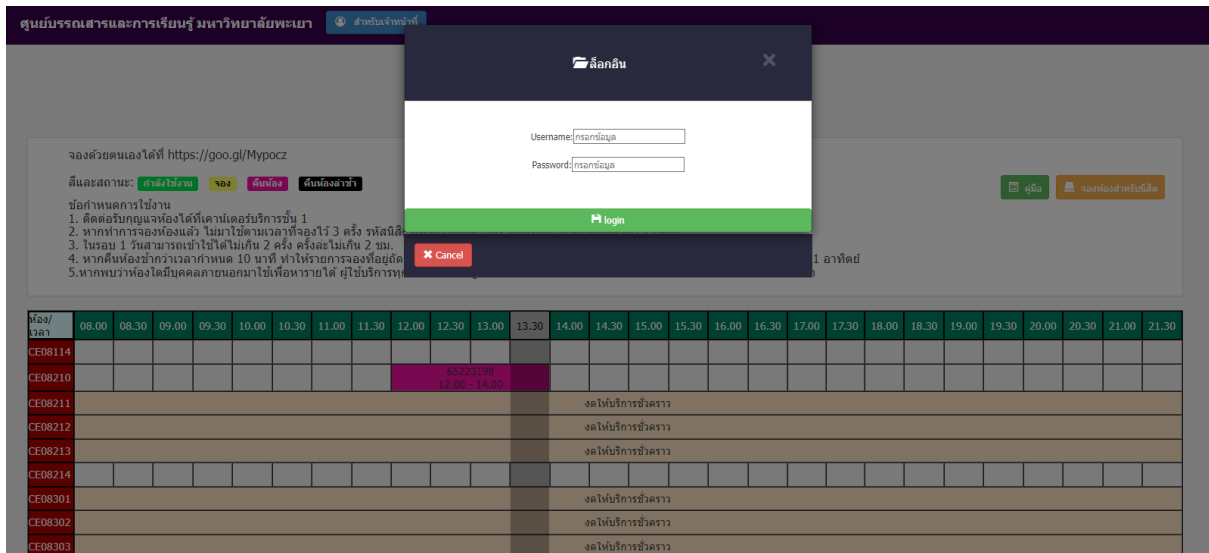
ศูนย์บรรณสารและการเรียนรู้ มหาวิทยาลัยพะเยา สำหรับเจ้าหน้าที่

ล็อกอิน ×

Username: กรอกข้อมูล

Password: กรอกข้อมูล

login

Cancel

จองด้วยตนเองได้ที่ https://goo.gl/Mypocz

สีและสถานะ: กำลังใช้งาน จอง คืนห้อง คืนห้องล่าช้า

ข้อกำหนดการใช้งาน
1. ติดต่อรับกุญแจห้องได้ที่เคาน์เตอร์บริการชั้น 1
2. หากทำการจองห้องแล้ว ไม่มาใช้ตามเวลาที่จองไว้ 3 ครั้ง รหัสนิสิ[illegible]
3. ในรอบ 1 วันสามารถเข้าใช้ได้ไม่เกิน 2 ครั้ง ครั้งละไม่เกิน 2 ชม.
4. หากคืนห้องช้ากว่าเวลากำหนด 10 นาที ทำให้รายการจองที่อยู่ถัด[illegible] 1 อาทิตย์
5.หากพบว่าห้องใดมีบุคคลภายนอกมาใช้เพื่อหารายได้ ผู้ใช้บริการทุ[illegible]

คู่มือ จองห้องสำหรับนิสิต

| ห้อง/เวลา | 08.00 | 08.30 | 09.00 | 09.30 | 10.00 | 10.30 | 11.00 | 11.30 | 12.00 | 12.30 | 13.00 | 13.30 | 14.00 | 14.30 | 15.00 | 15.30 | 16.00 | 16.30 | 17.00 | 17.30 | 18.00 | 18.30 | 19.00 | 19.30 | 20.00 | 20.30 | 21.00 | 21.30 |
|---|---|---|---|---|---|---|---|---|---|---|---|---|---|---|---|---|---|---|---|---|---|---|---|---|---|---|---|---|
| CE08114 | | | | | | | | | | | | | | | | | | | | | | | | | | | | |
| CE08210 | | | | | | | | | 65223198 12.00 - 14.00 | | | | | | | | | | | | | | | | | | | |
| CE08211 | งดให้บริการชั่วคราว | | | | | | | | | | | | | | | | | | | | | | | | | | | |
| CE08212 | งดให้บริการชั่วคราว | | | | | | | | | | | | | | | | | | | | | | | | | | | |
| CE08213 | งดให้บริการชั่วคราว | | | | | | | | | | | | | | | | | | | | | | | | | | | |
| CE08214 | | | | | | | | | | | | | | | | | | | | | | | | | | | | |
| CE08301 | งดให้บริการชั่วคราว | | | | | | | | | | | | | | | | | | | | | | | | | | | |
| CE08302 | งดให้บริการชั่วคราว | | | | | | | | | | | | | | | | | | | | | | | | | | | |
| CE08303 | งดให้บริการชั่วคราว | | | | | | | | | | | | | | | | | | | | | | | | | | | |